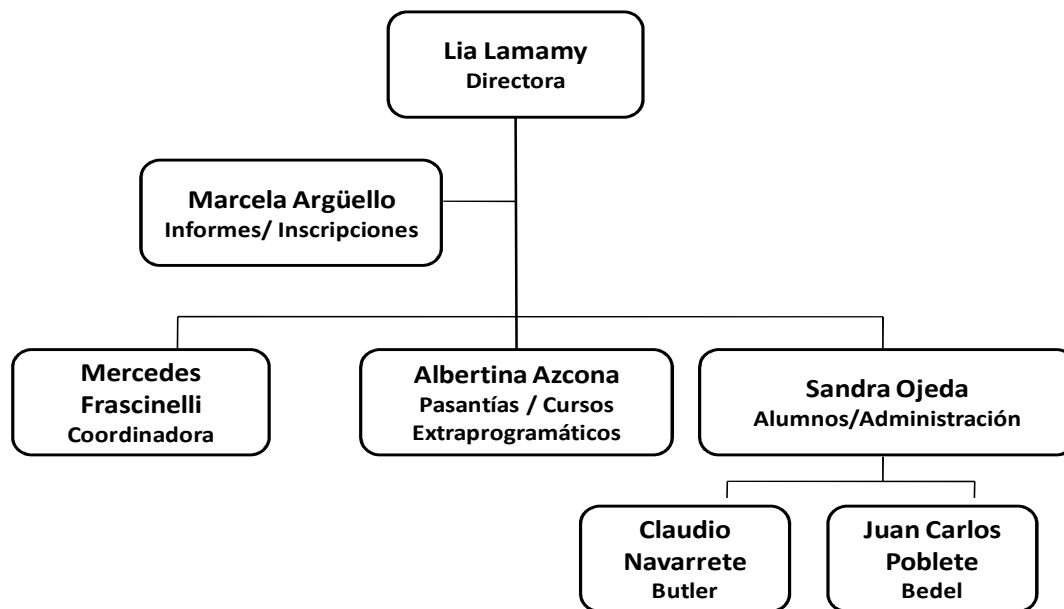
Lia Lamamy
Directora

Marcela Argüello
Informes/ Inscripciones

Mercedes Frascinelli
Coordinadora

Albertina Azcona
Pasantías / Cursos Extraprogramáticos

Sandra Ojeda
Alumnos/Administración

Claudio Navarrete
Butler

Juan Carlos Poblete
Bedel